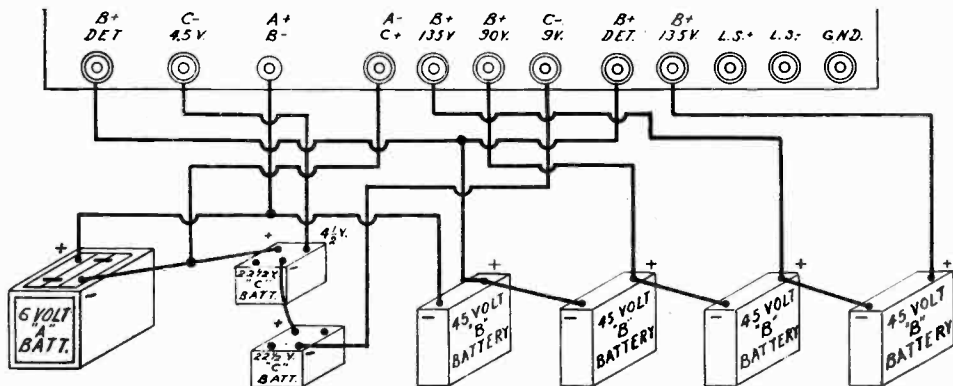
B+ DET

C- 4.5 V.

A+ B-

A- C+

B+ 135 V.

B+ 90 V.

C- 9 V.

B+ DET.

B+ 135 V.

L.S.+

L.S.-

GND.

+

-

6 VOLT "A" BATT.

+

$4\frac{1}{2}$ V.

$22\frac{1}{2}$ V. "C" BATT.

+

$22\frac{1}{2}$ V. "C" BATT.

+

-

45 VOLT "B" BATTERY

+

-

45 VOLT "B" BATTERY

+

-

45 VOLT "B" BATTERY

+

-

45 VOLT "B" BATTERY